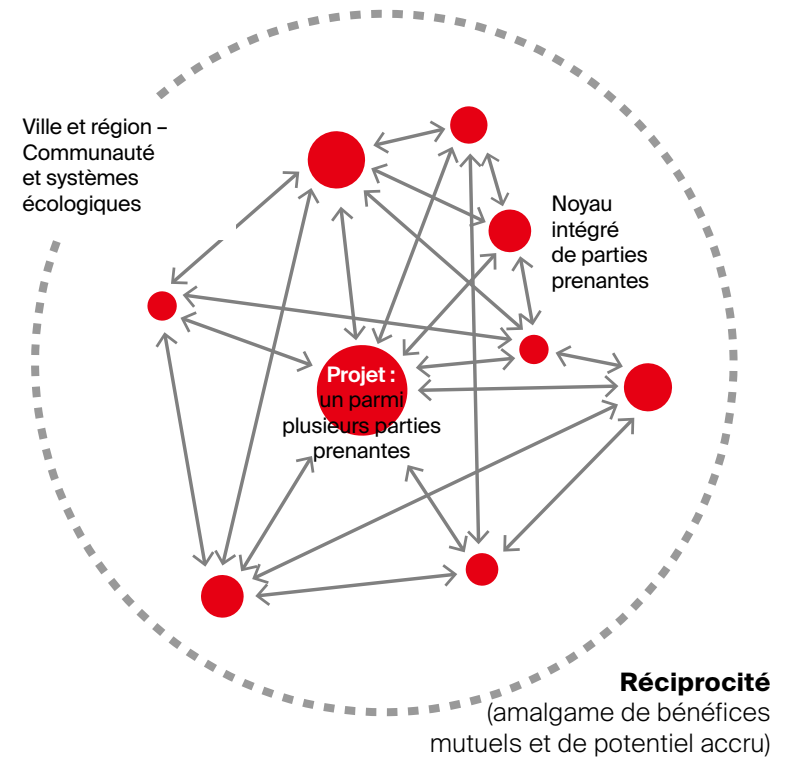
Ville et région – Communauté et systèmes écologiques

Noyau intégré de parties prenantes

Projet : un parmi plusieurs parties prenantes

**Réciprocité**
(amalgame de bénéfices mutuels et de potentiel accru)